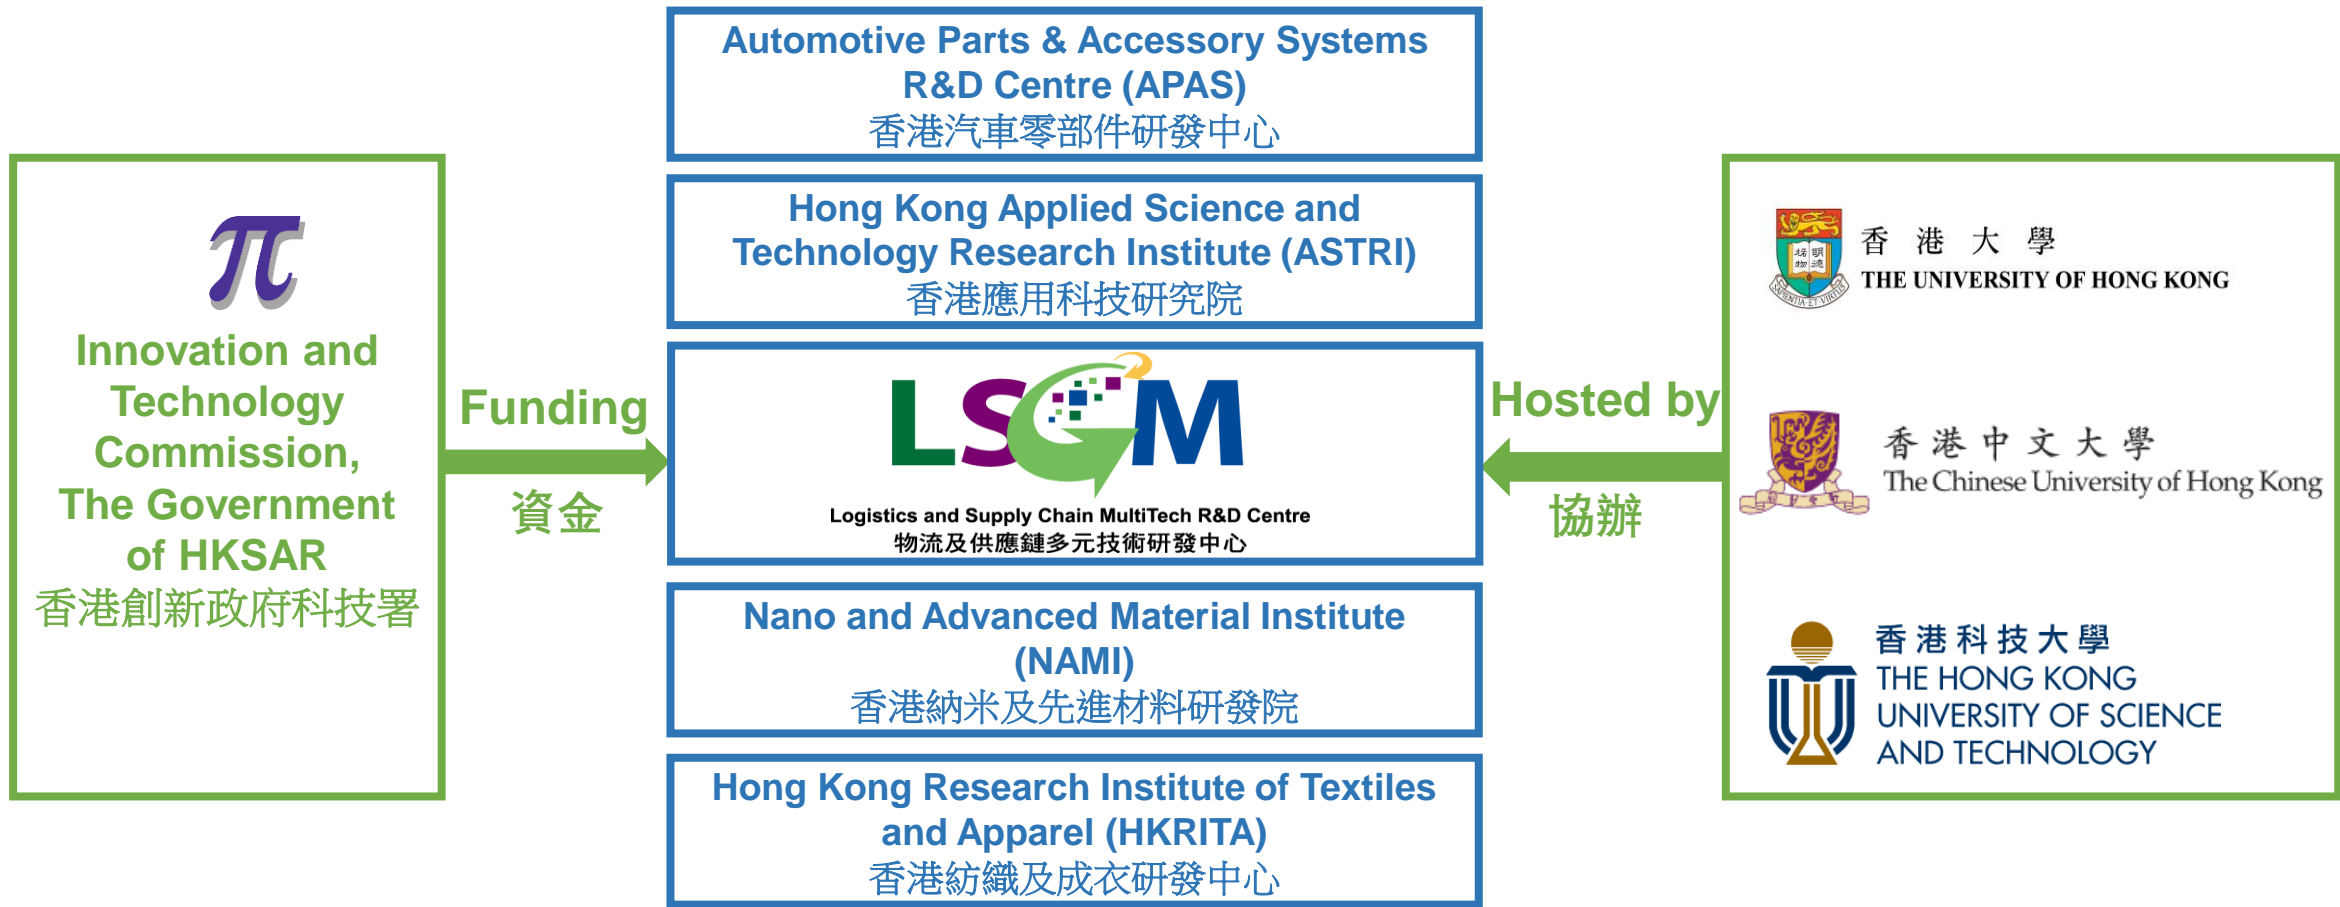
Innovation and Technology Commission, The Government of HKSAR
香港創新政府科技署

Funding
資金

Automotive Parts & Accessory Systems R&D Centre (APAS)
香港汽車零部件研發中心

Hong Kong Applied Science and Technology Research Institute (ASTRI)
香港應用科技研究院

LSCM
Logistics and Supply Chain MultiTech R&D Centre
物流及供應鏈多元技術研發中心

Nano and Advanced Material Institute (NAMI)
香港納米及先進材料研發院

Hong Kong Research Institute of Textiles and Apparel (HKRITA)
香港紡織及成衣研發中心

Hosted by
協辦

香港大學
THE UNIVERSITY OF HONG KONG

香港中文大學
The Chinese University of Hong Kong

香港科技大學
THE HONG KONG UNIVERSITY OF SCIENCE AND TECHNOLOGY